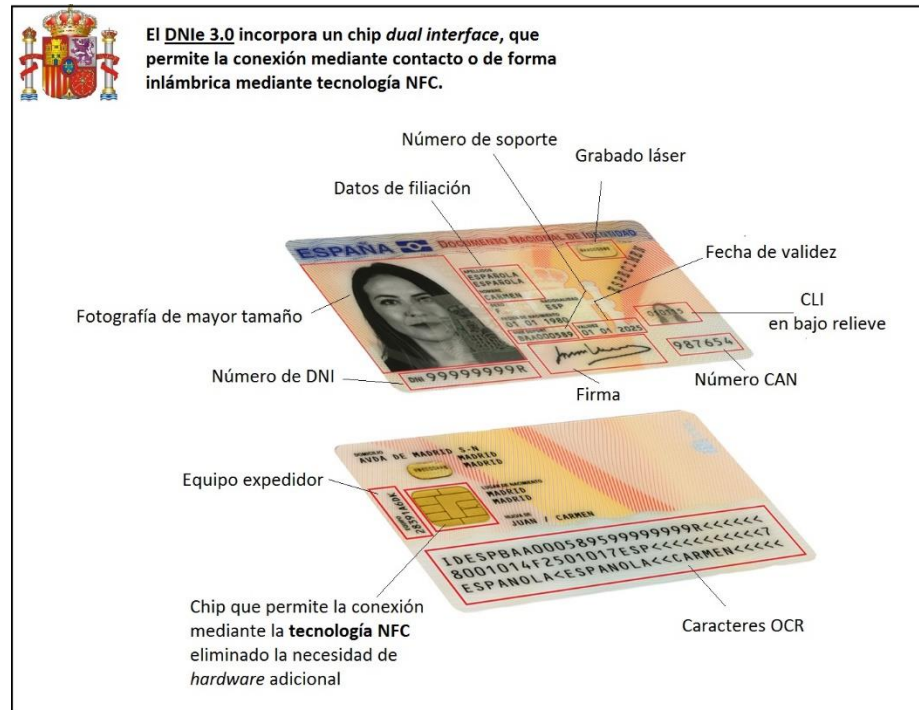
El DNIe 3.0 incorpora un chip *dual interface*, que permite la conexión mediante contacto o de forma inalámbrica mediante tecnología NFC.

Número de soporte

Grabado láser

Datos de filiación

Fecha de validez

ESPAÑA DOCUMENTO NACIONAL DE IDENTIDAD

ESPAÑOLA
ESPAÑOLA
CARMEN
F ESP
01 01 1980
BAA000589 01 01 2025

Fotografía de mayor tamaño

CLI en bajo relieve

987654

Número de DNI

DNI 99999999R

Firma

Número CAN

AVDA DE MADRID S-N
MADRID
MADRID

MADRID
MADRID
JUAN / CARMEN

Equipo expedidor

Chip que permite la conexión mediante la **tecnología NFC** eliminado la necesidad de *hardware* adicional

IDESPBAA000589599999999R<<<<<<
8001014F2501017ESP<<<<<<<<<<<7
ESPANOLA<ESPANOLA<<CARMEN<<<<<

Caracteres OCR